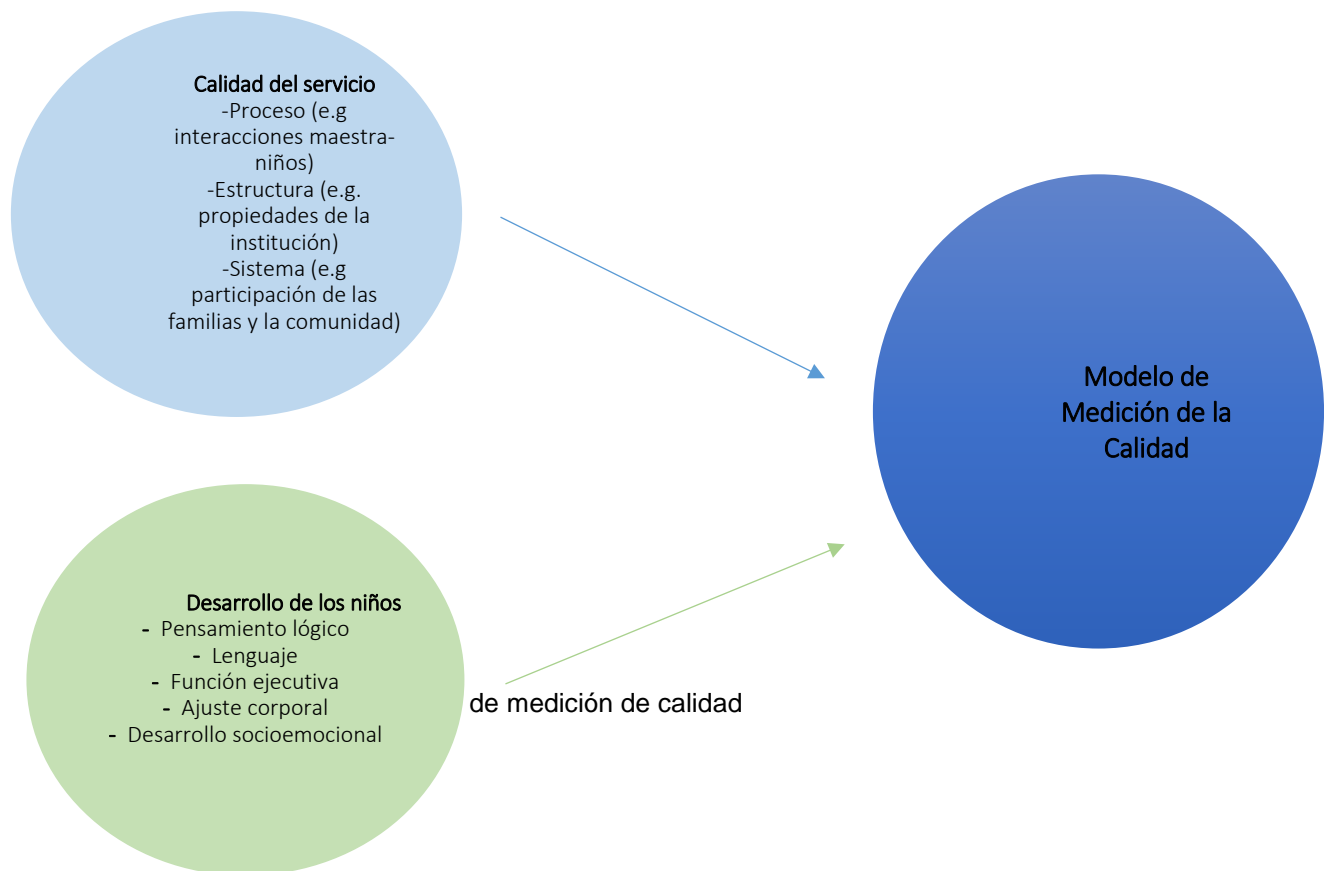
Calidad del servicio
-Proceso (e.g interacciones maestra-niños)
-Estructura (e.g. propiedades de la institución)
-Sistema (e.g participación de las familias y la comunidad)

Modelo de Medición de la Calidad

Desarrollo de los niños
- Pensamiento lógico
- Lenguaje
- Función ejecutiva
- Ajuste corporal
- Desarrollo socioemocional

de medición de calidad